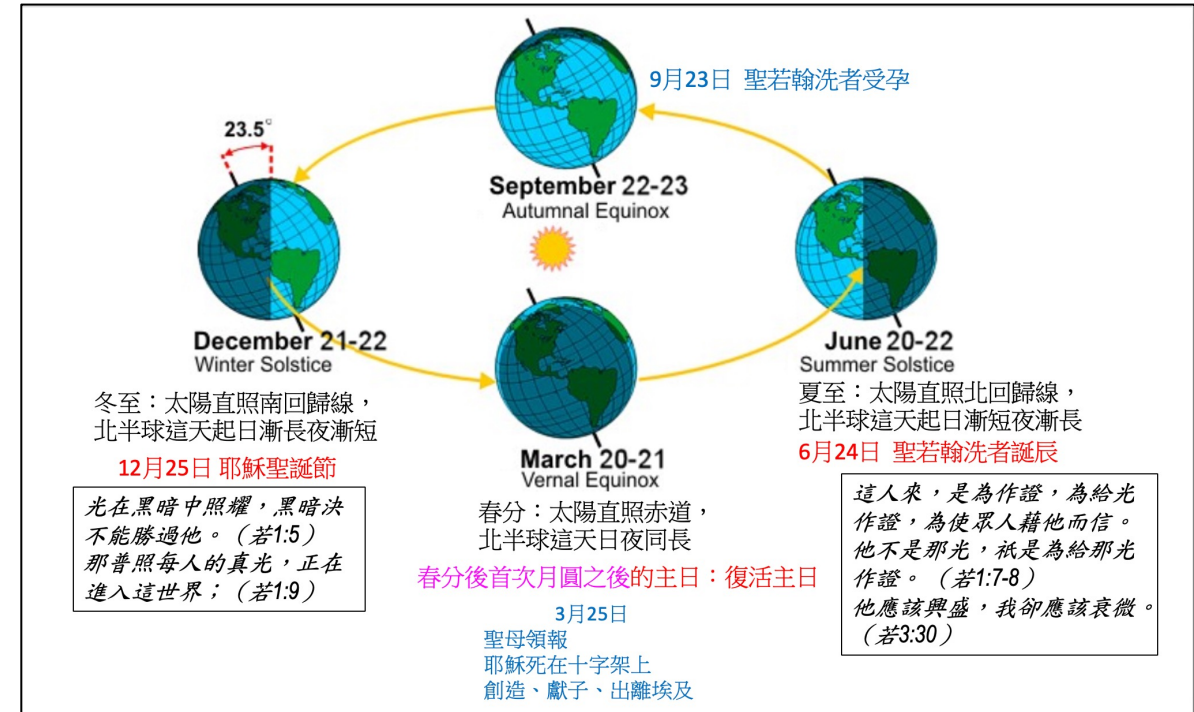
9月23日 聖若翰洗者受孕

23.5°

September 22-23
Autumnal Equinox

December 21-22
Winter Solstice

June 20-22
Summer Solstice

冬至：太陽直照南回歸線，北半球這天起日漸長夜漸短

12月25日 耶穌聖誕節

光在黑暗中照耀，黑暗決不能勝過他。（若1:5）
那普照每人的真光，正在進入這世界；（若1:9）

March 20-21
Vernal Equinox

春分：太陽直照赤道，北半球這天日夜同長

春分後首次月圓之後的主日：復活主日

3月25日
聖母領報
耶穌死在十字架上
創造、獻子、出離埃及

夏至：太陽直照北回歸線，北半球這天起日漸短夜漸長

6月24日 聖若翰洗者誕辰

這人來，是為作證，為給光作證，為使眾人藉他而信。他不是那光，祇是為給那光作證。（若1:7-8）
他應該興盛，我卻應該衰微。（若3:30）